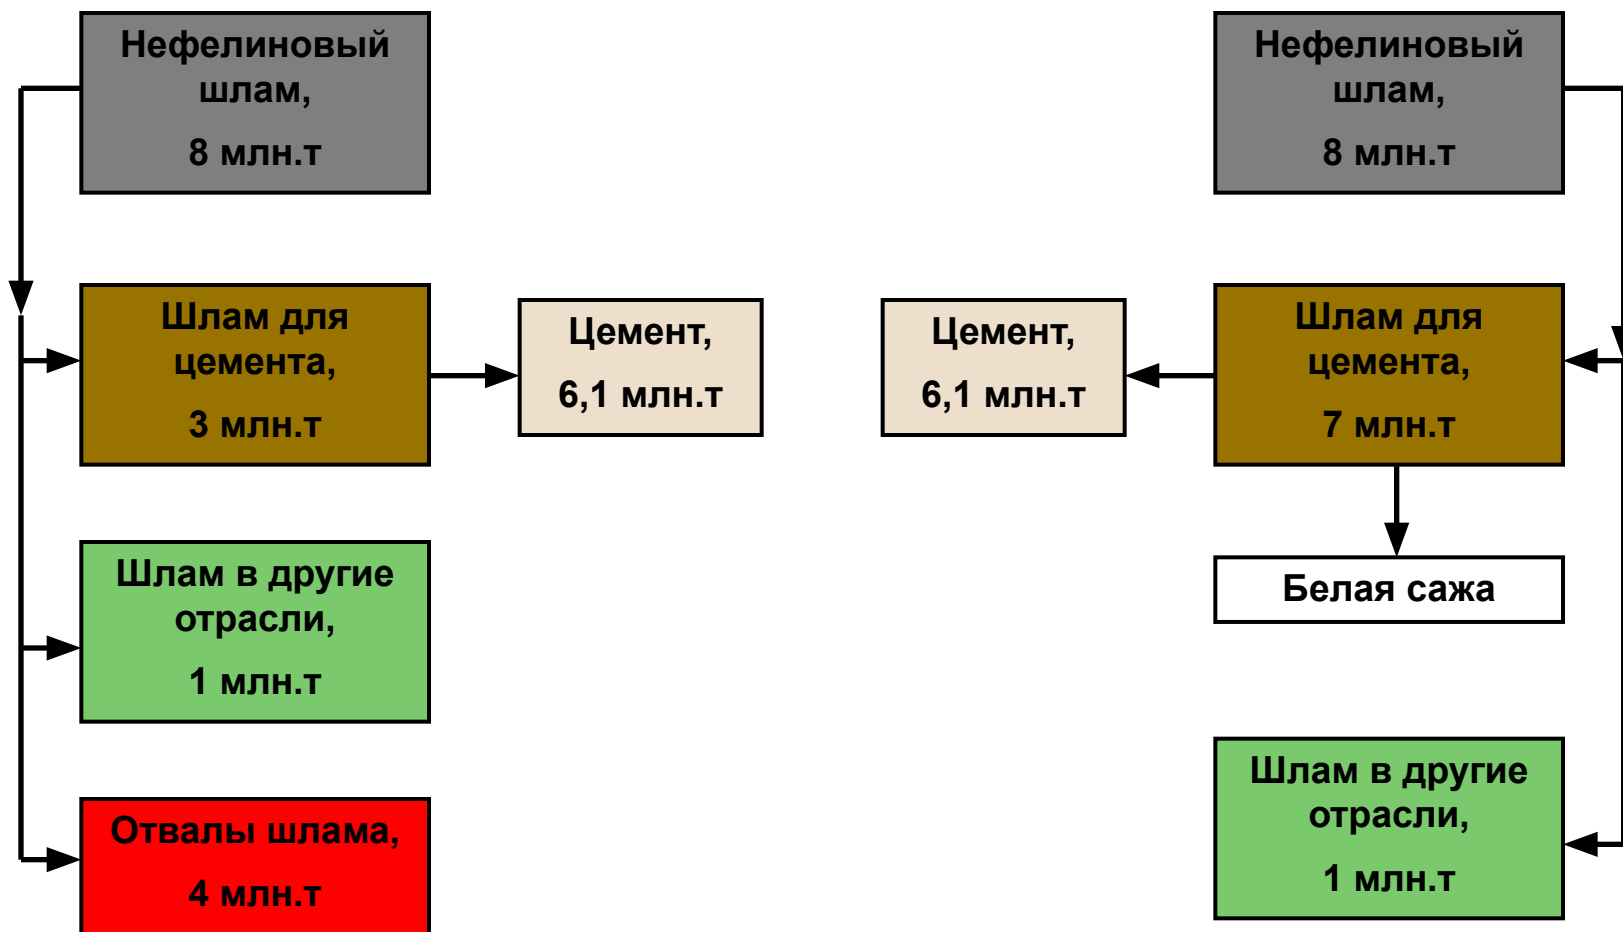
Нефелиновый шлам,

8 млн.т

Шлам для цемента,

3 млн.т

Цемент,

6,1 млн.т

Шлам в другие отрасли,

1 млн.т

Отвалы шлама,

4 млн.т

Нефелиновый шлам,

8 млн.т

Цемент,

6,1 млн.т

Шлам для цемента,

7 млн.т

Белая сажа

Шлам в другие отрасли,

1 млн.т